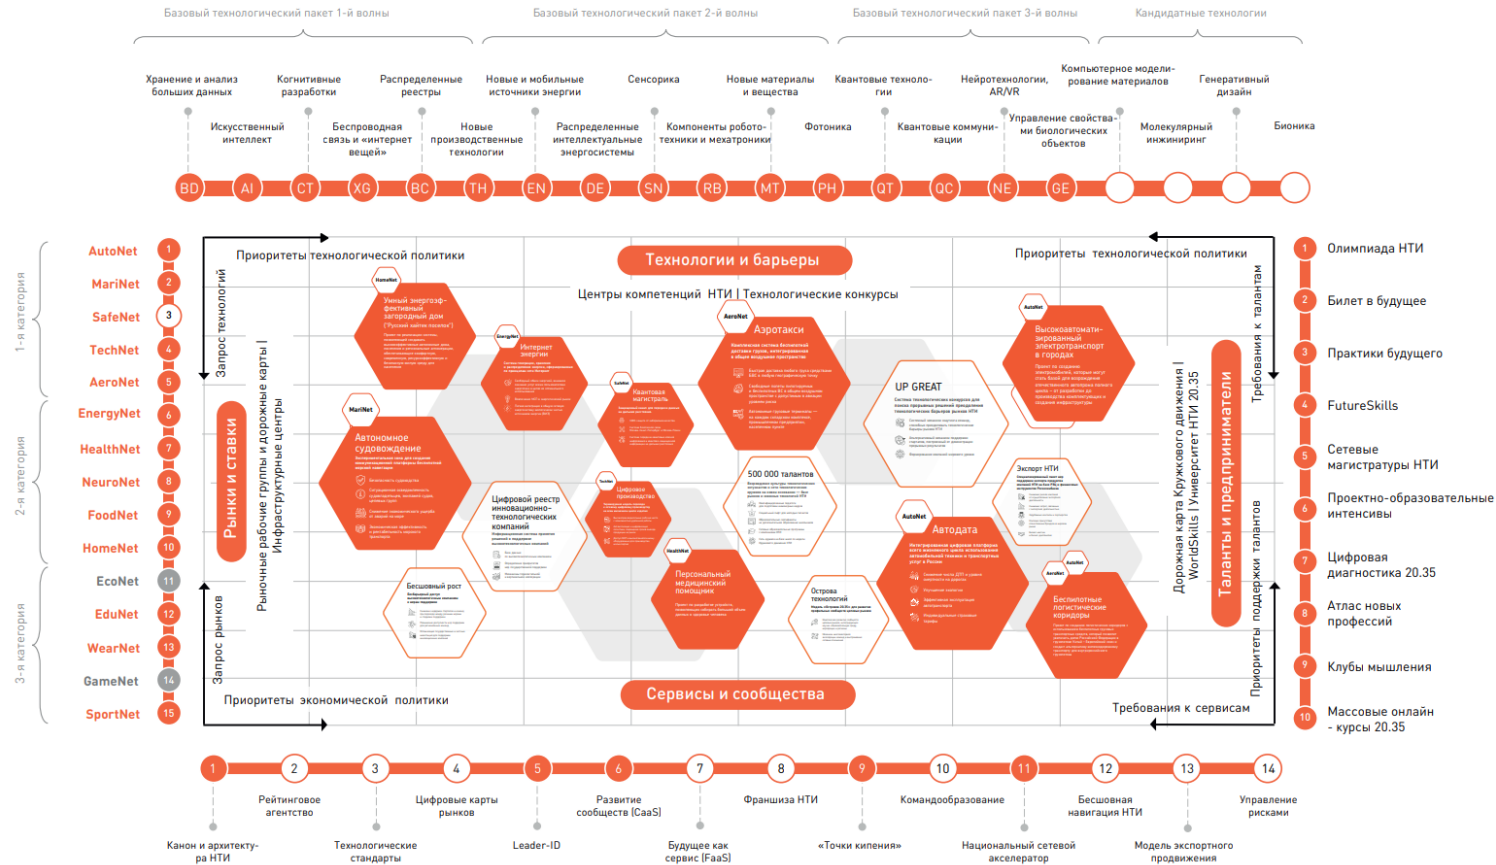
Базовый технологический пакет 1-й волны
Базовый технологический пакет 2-й волны
Базовый технологический пакет 3-й волны
Кандидатные технологии

Хранение и анализ больших данных
Когнитивные разработки
Распределенные реестры
Новые и мобильные источники энергии
Сенсорика
Новые материалы и вещества
Квантовые технологии
Нейротехнологии, AR/VR
Компьютерное моделирование материалов
Генеративный дизайн

Искусственный интеллект
Беспроводная связь и «интернет вещей»
Новые производственные технологии
Распределенные интеллектуальные энергосистемы
Компоненты робототехники и мехатроники
Фотоника
Квантовые коммуникации
Управление свойствами биологических объектов
Молекулярный инжиниринг
Бионика

BD AI CT XG BC TH EN DE SN RB MT PH QT QC NE GE

1-я категория
AutoNet 1
MariNet 2
SafeNet 3
TechNet 4
AeroNet 5
2-я категория
EnergyNet 6
HealthNet 7
NeuroNet 8
FoodNet 9
HomeNet 10
3-я категория
EcoNet 11
EduNet 12
WearNet 13
GameNet 14
SportNet 15

Приоритеты технологической политики
Технологии и барьеры
Приоритеты технологической политики
Центры компетенций НТИ | Технологические конкурсы
Запрос технологий
Рынки и ставки
Рыночные рабочие группы и дорожные карты | Инфраструктурные центры
Запрос рынков
Приоритеты экономической политики
Сервисы и сообщества
Требования к сервисам
Требования к талантам
Таланты и предприниматели
Дорожная карта Кружкового движения | WorldSkills | Университет НТИ 20.35
Приоритеты поддержки талантов

HomeNet Умный энергоэффективный загородный дом («Русский хайтек-коттедж»)
EnergyNet Интернет энергии
MariNet Автономное судовождение
SafeNet Квантовая магистраль
AeroNet Аэротакси
UP GREAT
AeroNet Высокоавтоматизированный электротранспорт в городах
Цифровой реестр инновационно-технологических компаний
TechNet Цифровое производство
500 000 талантов
Экспорт НТИ
Бесшовный рост
HealthNet Персональный медицинский помощник
AutoNet Автодата
Острова технологий
AeroNet Беспилотные логистические коридоры

1 Олимпиада НТИ
2 Билет в будущее
3 Практики будущего
4 FutureSkills
5 Сетевые магистратуры НТИ
6 Проектно-образовательные интенсивы
7 Цифровая диагностика 20.35
8 Атлас новых профессий
9 Клубы мышления
10 Массовые онлайн - курсы 20.35

1 2 3 4 5 6 7 8 9 10 11 12 13 14
Рейтинговое агентство
Цифровые карты рынков
Развитие сообществ (CaaS)
Франшиза НТИ
Командообразование
Бесшовная навигация НТИ
Управление рисками
Канон и архитектура НТИ
Технологические стандарты
Leader-ID
Будущее как сервис (FaaS)
«Точки кипения»
Национальный сетевой акселератор
Модель экспортного продвижения